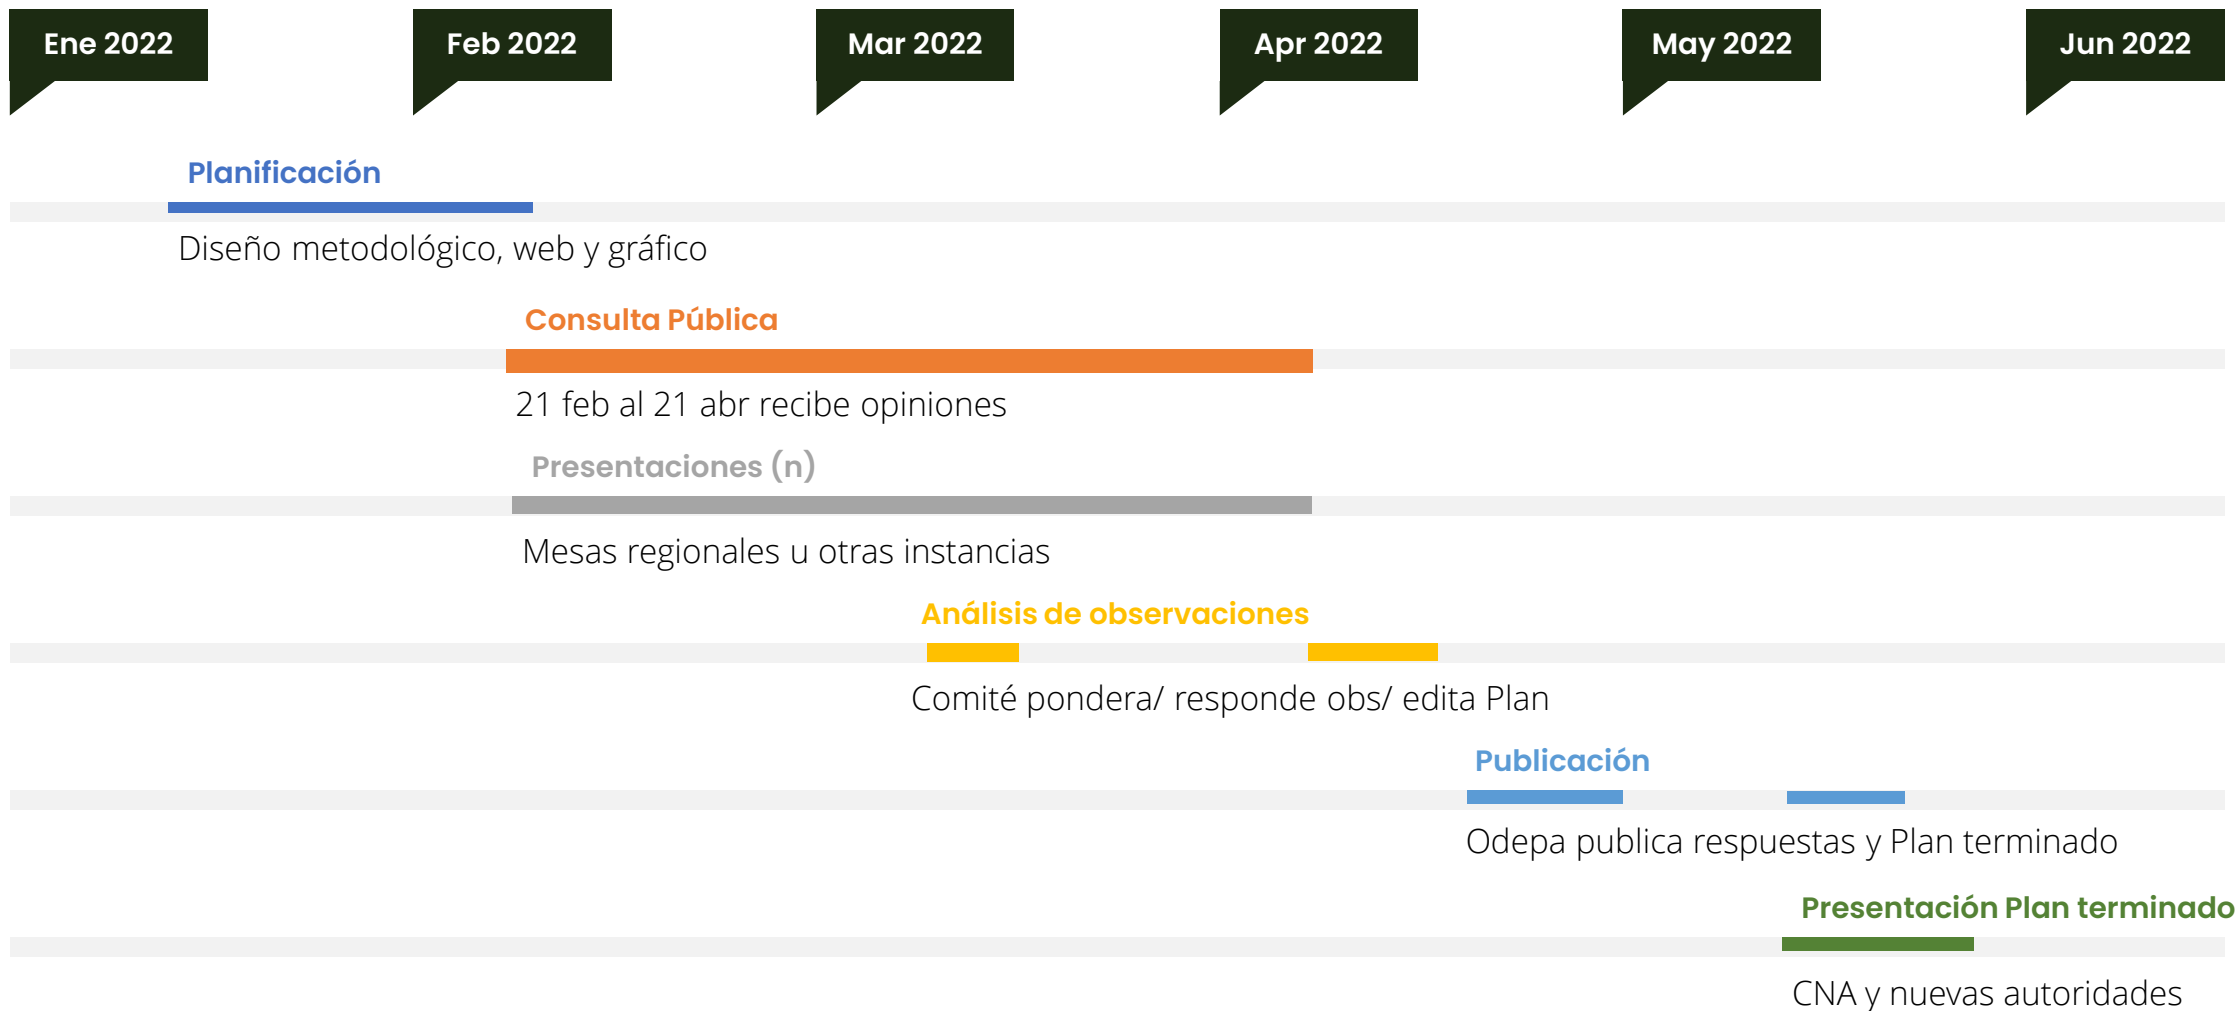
Ene 2022

Feb 2022

Mar 2022

Apr 2022

May 2022

Jun 2022

Planificación

Diseño metodológico, web y gráfico

Consulta Pública

21 feb al 21 abr recibe opiniones

Presentaciones (n)

Mesas regionales u otras instancias

Análisis de observaciones

Comité pondera/ responde obs/ edita Plan

Publicación

Odepa publica respuestas y Plan terminado

Presentación Plan terminado

CNA y nuevas autoridades